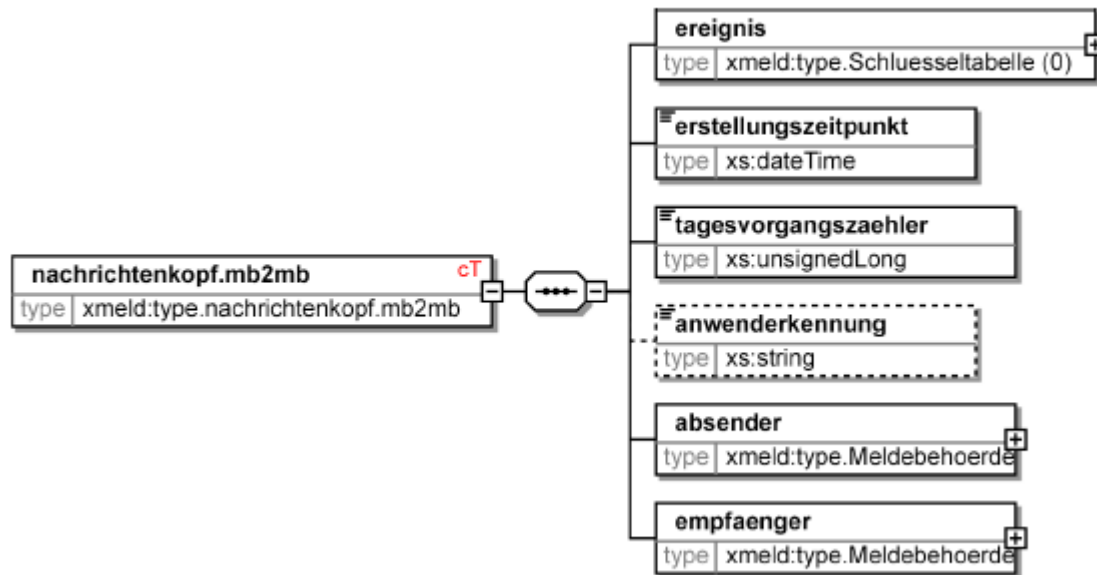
nachrichtenkopf.mb2mb cT
type xmeld:type.nachrichtenkopf.mb2mb

ereignis
type xmeld:type.Schluesseltabelle (0)

erstellungszeitpunkt
type xs:dateTime

tagesvorgangszaehler
type xs:unsignedLong

anwenderkennung
type xs:string

absender
type xmeld:type.Meldebehoerde

empfaenger
type xmeld:type.Meldebehoerde